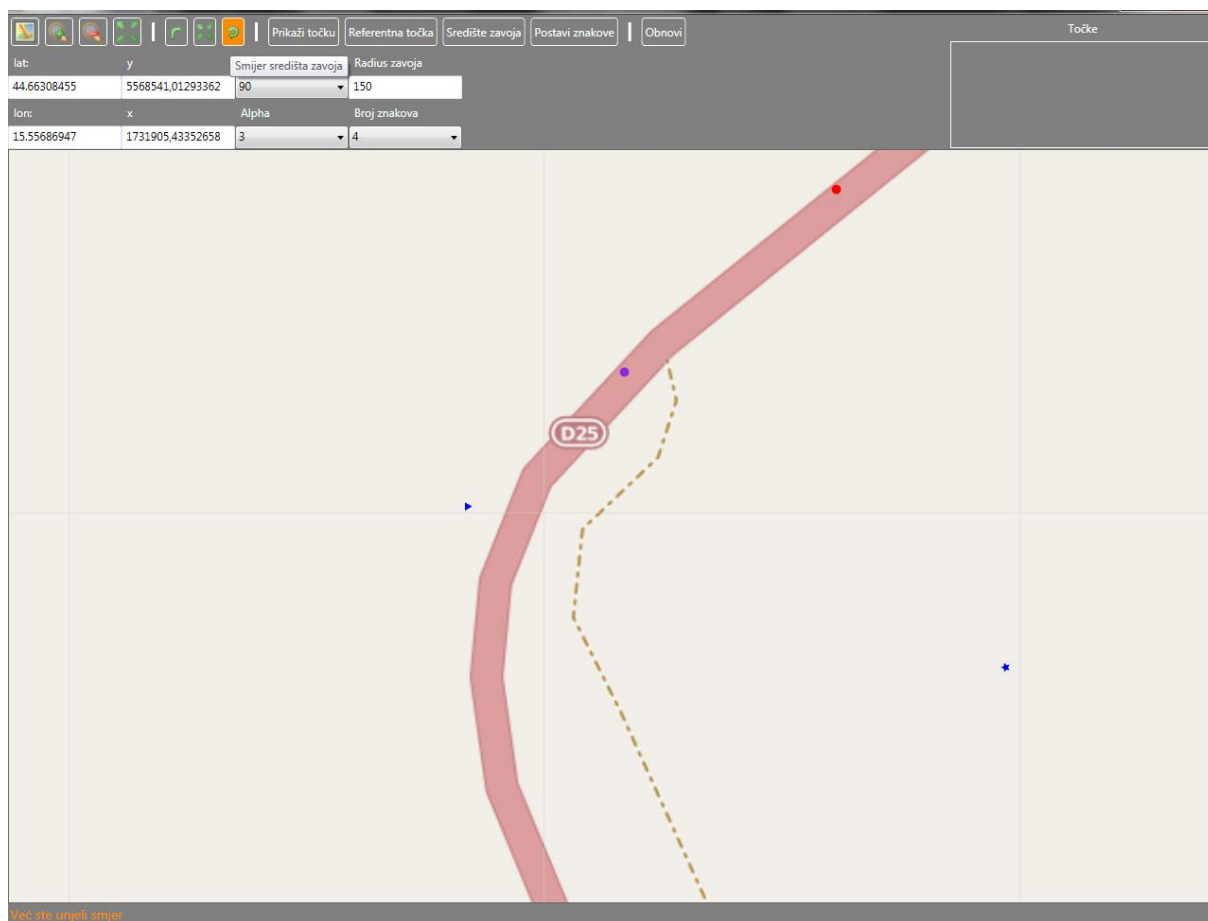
Prikaži točku Referentna točka Središte zavoja Postavi znakove Obnovi

Točke

lat: y Smijer središta zavoja Radius zavoja

44.66308455 5568541,01293362 90 150

lon: x Alpha Broj znakova

15.55686947 1731905,43352658 3 4

D25

Već ste unijeli smjer